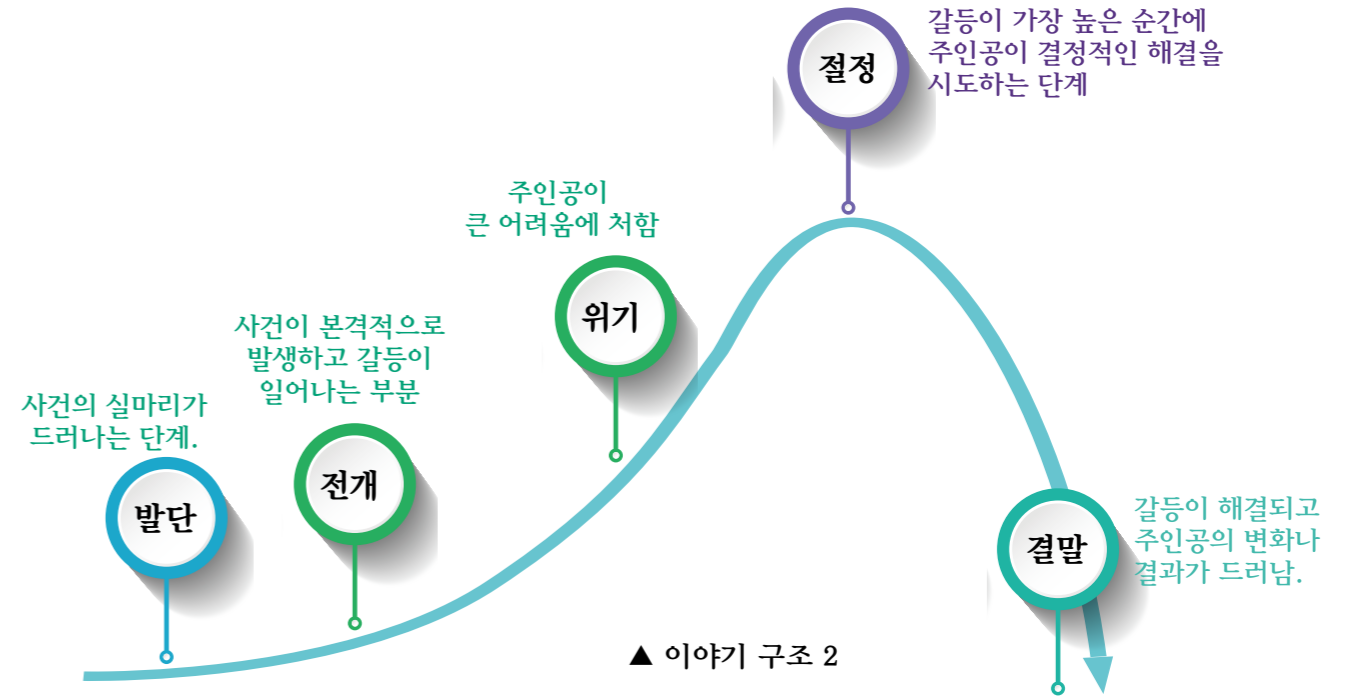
갈등이 가장 높은 순간에 주인공이 결정적인 해결을 시도하는 단계

절정

주인공이 큰 어려움에 처함

위기

사건이 본격적으로 발생하고 갈등이 일어나는 부분

사건의 실마리가 드러나는 단계.

전개

발단

갈등이 해결되고 주인공의 변화나 결과가 드러남.

결말

▲ 이야기 구조 2